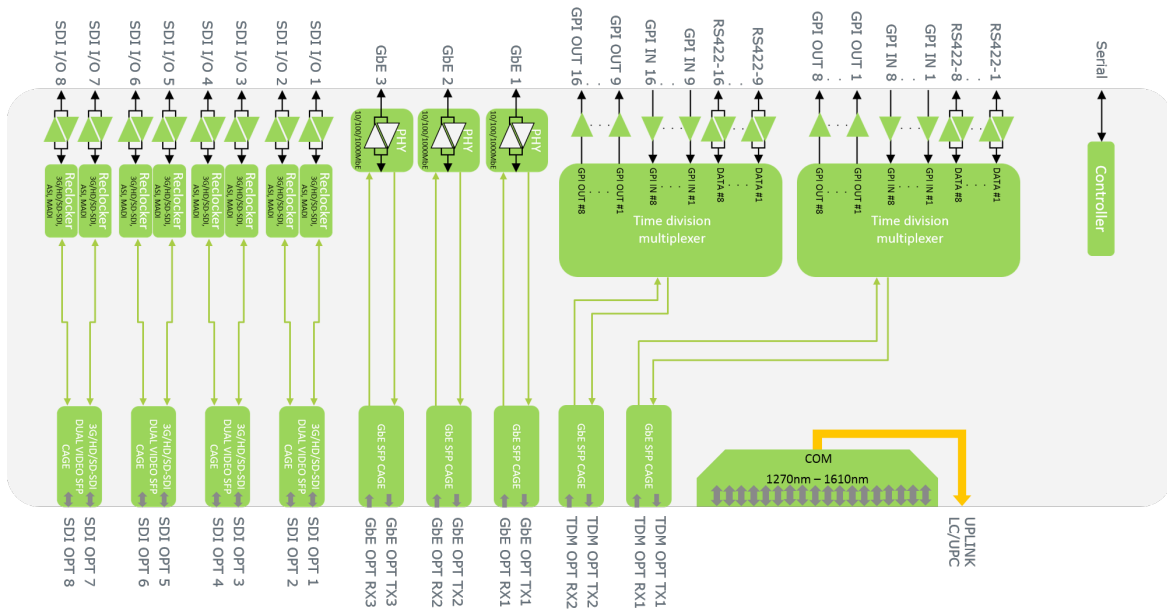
SDI I/O 8
SDI I/O 7
SDI I/O 6
SDI I/O 5
SDI I/O 4
SDI I/O 3
SDI I/O 2
SDI I/O 1
GbE 3
GbE 2
GbE 1
GPI OUT 16
GPI OUT 9
GPI IN 16
GPI IN 9
RS422-16
RS422-9
GPI OUT 8
GPI OUT 1
GPI IN 8
GPI IN 1
RS422-8
RS422-1
Serial

Reclocker 3G/HD/SD-SDI, ASI, MADI
Reclocker 3G/HD/SD-SDI, ASI, MADI
Reclocker 3G/HD/SD-SDI, ASI, MADI
Reclocker 3G/HD/SD-SDI, ASI, MADI
Reclocker 3G/HD/SD-SDI, ASI, MADI
Reclocker 3G/HD/SD-SDI, ASI, MADI
Reclocker 3G/HD/SD-SDI, ASI, MADI
Reclocker 3G/HD/SD-SDI, ASI, MADI

PHY 10/100/1000MbE
PHY 10/100/1000MbE
PHY 10/100/1000MbE

GPI OUT #8
GPI OUT #1
GPI IN #8
GPI IN #1
DATA #8
DATA #1
Time division multiplexer

GPI OUT #8
GPI OUT #1
GPI IN #8
GPI IN #1
DATA #8
DATA #1
Time division multiplexer

Controller

3G/HD/SD-SDI DUAL VIDEO SFP CAGE
3G/HD/SD-SDI DUAL VIDEO SFP CAGE
3G/HD/SD-SDI DUAL VIDEO SFP CAGE
3G/HD/SD-SDI DUAL VIDEO SFP CAGE
GbE SFP CAGE
GbE SFP CAGE
GbE SFP CAGE
GbE SFP CAGE
GbE SFP CAGE

COM
1270nm – 1610nm

SDI OPT 8
SDI OPT 7
SDI OPT 6
SDI OPT 5
SDI OPT 4
SDI OPT 3
SDI OPT 2
SDI OPT 1
GbE OPT RX3
GbE OPT TX3
GbE OPT RX2
GbE OPT TX2
GbE OPT RX1
GbE OPT TX1
TDM OPT RX2
TDM OPT TX2
TDM OPT RX1
TDM OPT TX1
UPLINK LC/UPC